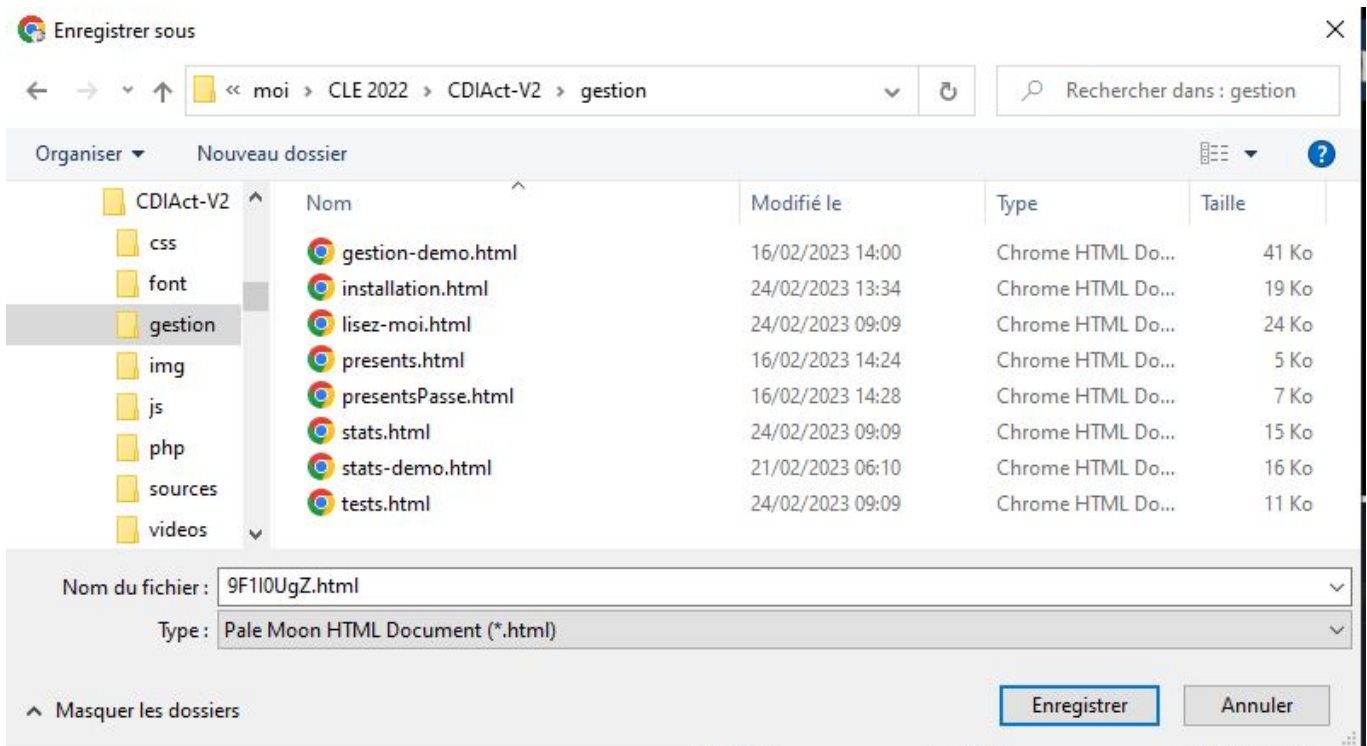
Enregistrer sous

« moi › CLE 2022 › CDIAct-V2 › gestion

Rechercher dans : gestion

Organiser ▾ Nouveau dossier

CDIAct-V2
css
font
gestion
img
js
php
sources
videos

| Nom | Modifié le | Type | Taille |
|---|---|---|---|
| gestion-demo.html | 16/02/2023 14:00 | Chrome HTML Do... | 41 Ko |
| installation.html | 24/02/2023 13:34 | Chrome HTML Do... | 19 Ko |
| lisez-moi.html | 24/02/2023 09:09 | Chrome HTML Do... | 24 Ko |
| presents.html | 16/02/2023 14:24 | Chrome HTML Do... | 5 Ko |
| presentsPasse.html | 16/02/2023 14:28 | Chrome HTML Do... | 7 Ko |
| stats.html | 24/02/2023 09:09 | Chrome HTML Do... | 15 Ko |
| stats-demo.html | 21/02/2023 06:10 | Chrome HTML Do... | 16 Ko |
| tests.html | 24/02/2023 09:09 | Chrome HTML Do... | 11 Ko |

Nom du fichier : 9F1I0UgZ.html

Type : Pale Moon HTML Document (*.html)

^ Masquer les dossiers

Enregistrer Annuler